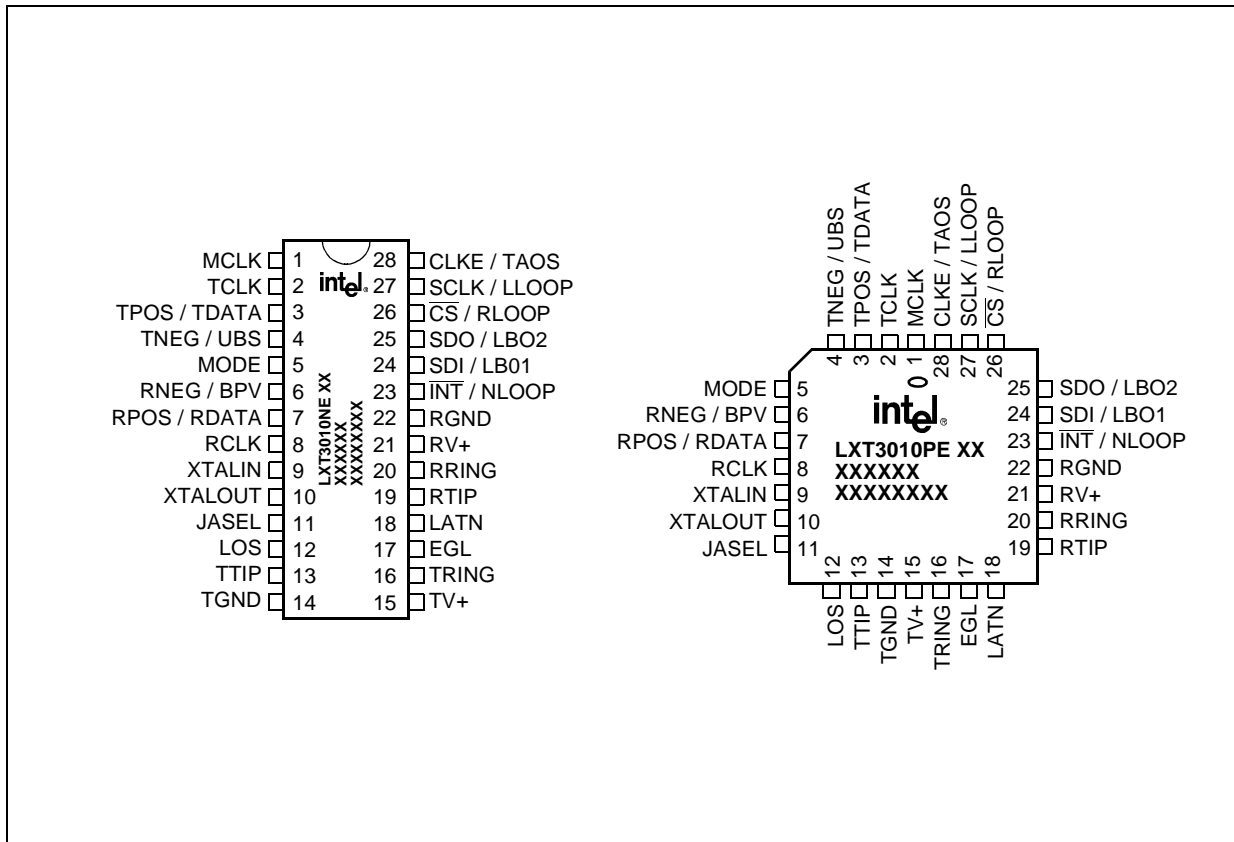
MCLK 1
TCLK 2
TPOS / TDATA 3
TNEG / UBS 4
MODE 5
RNEG / BPV 6
RPOS / RDATA 7
RCLK 8
XTALIN 9
XTALOUT 10
JASEL 11
LOS 12
TTIP 13
TGND 14

28 CLKE / TAOS
27 SCLK / LLOOP
26 $\overline{CS}$ / RLOOP
25 SDO / LBO2
24 SDI / LB01
23 $\overline{INT}$ / NLOOP
22 RGND
21 RV+
20 RRING
19 RTIP
18 LATN
17 EGL
16 TRING
15 TV+

intel

LXT3010NE XX
XXXXXX
XXXXXXXX

4 TNEG / UBS
3 TPOS / TDATA
2 TCLK
1 MCLK
28 CLKE / TAOS
27 SCLK / LLOOP
26 $\overline{CS}$ / RLOOP

MODE 5
RNEG / BPV 6
RPOS / RDATA 7
RCLK 8
XTALIN 9
XTALOUT 10
JASEL 11

0

intel

LXT3010PE XX
XXXXXX
XXXXXXXX

25 SDO / LBO2
24 SDI / LBO1
23 $\overline{INT}$ / NLOOP
22 RGND
21 RV+
20 RRING
19 RTIP

12 LOS
13 TTIP
14 TGND
15 TV+
16 TRING
17 EGL
18 LATN